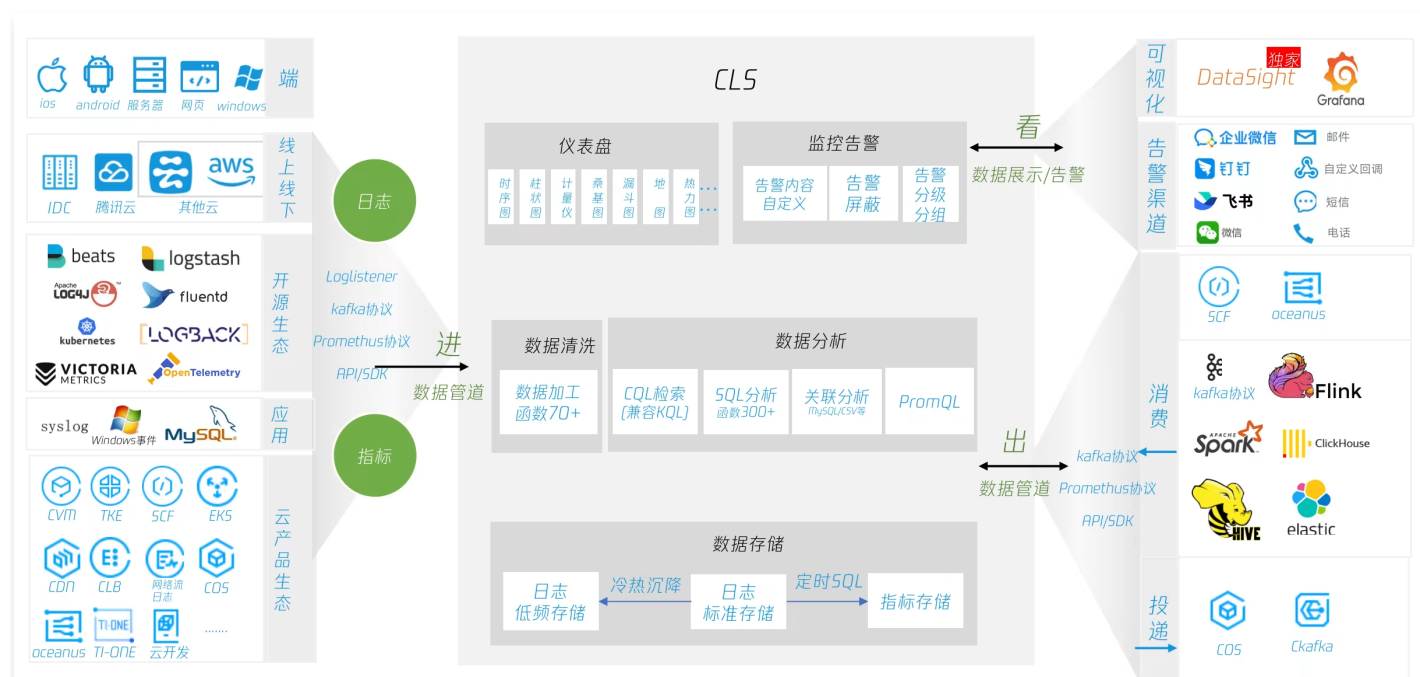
ios android 服务器 网页 windows
端

IDC 腾讯云 aws 其他云
线上线下

beats logstash
Apache LOG4J fluentd
kubernetes LOGBACK
VICTORIA METRICS OpenTelemetry
开源生态

syslog Windows事件 MySQL
应用

CVM TKE SCF EKS
CDN CLB 网络流日志 COS
oceanus TI-ONE 云开发 ......
云产品生态

日志
指标
Loglistener
kafka协议
Promethus协议
API/SDK
进
数据管道

CLS

仪表盘
时序图 柱状图 计量仪 桑基图 漏斗图 地图 热力图 ...

监控告警
告警内容自定义 告警屏蔽 告警分级分组

数据清洗
数据加工函数70+

数据分析
CQL检索(兼容KQL) SQL分析函数300+ 关联分析 MySQL/CSV等 PromQL

数据存储
日志低频存储 冷热沉降 日志标准存储 定时SQL 指标存储

看
数据展示/告警

出
数据管道
kafka协议
Promethus协议
API/SDK

可视化
独家 DataSight Grafana

告警渠道
企业微信 邮件
钉钉 自定义回调
飞书 短信
微信 电话

消费
SCF oceanus
kafka协议 Flink
Spark ClickHouse
HIVE elastic

投递
COS Ckafka